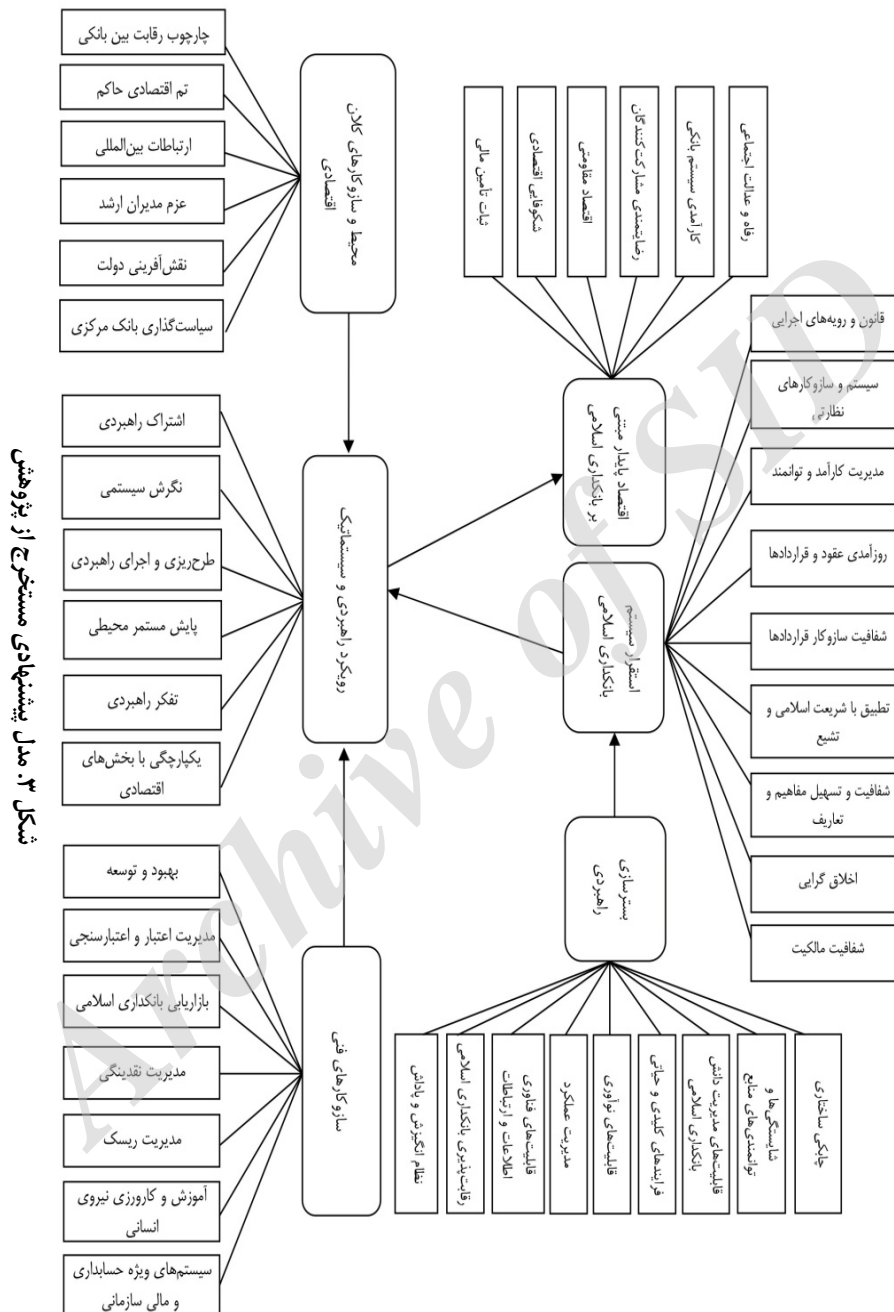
شکل ۳. مدل پیشنهادی مستخرج از پژوهش

محیط و سازوکارهای کلان اقتصادی

چارچوب رقابت بین بانکی
تم اقتصادی حاکم
ارتباطات بین‌المللی
عزم مدیران ارشد
نقش‌آفرینی دولت
سیاست‌گذاری بانک مرکزی

رویکرد راهبردی و سیستماتیک

اشتراک راهبردی
نگرش سیستمی
طرح‌ریزی و اجرای راهبردی
پایش مستمر محیطی
تفکر راهبردی
یکپارچگی با بخش‌های اقتصادی

سازوکارهای فنی

بهبود و توسعه
مدیریت اعتبار و اعتبارسنجی
بازاریابی بانکداری اسلامی
مدیریت نقدینگی
مدیریت ریسک
آموزش و کاروزری نیروی انسانی
سیستم‌های ویژه حسابداری و مالی سازمانی

اقتصاد پایدار مبتنی بر بانکداری اسلامی

ثبات تامین مالی
شکوفایی اقتصادی
اقتصاد مقاومتی
رضایتمندی مشارکت‌کنندگان
کارآمدی سیستم بانکی
رفاه و عدالت اجتماعی

استقرار سیستم بانکداری اسلامی

قانون و رویه‌های اجرایی
سیستم و سازوکارهای نظارتی
مدیریت کارآمد و توانمند
روزآمدی عقود و قراردادها
شفافیت سازوکار قراردادها
تطبیق با شریعت اسلامی و تشیع
شفافیت و تسهیل مفاهیم و تعاریف
اخلاق گرایی
شفافیت مالکیت

بسترسازی راهبردی

نظام انگیزش و پاداش
رقابت‌پذیری بانکداری اسلامی
قابلیت‌های فناوری اطلاعات و ارتباطات
مدیریت عملکرد
قابلیت‌های نوآوری
فرایندهای کلیدی و حیاتی
قابلیت‌های مدیریت دانش بانکداری اسلامی
شایستگی‌ها و توانمندی‌های منابع
چابکی ساختاری

Archive of SID